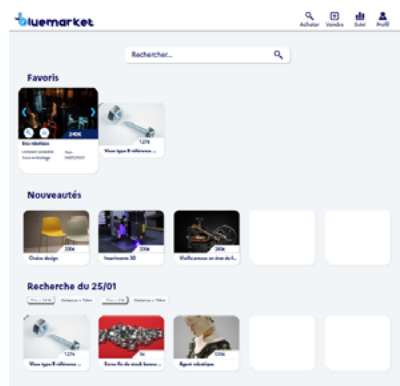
bluemarket

Acheter Vendre Suivi Profil

Rechercher...

Favoris

240€

Bras robotisé

12€

Visse type B référence ...

Nouveautés

230€

Chaise design

230€

Imprimante 3D

380€

Vieille armure en étain de f...

Recherche du 25/01

12€

Visse type B référence ...

5€

Écrous fin de stock bonne ...

330€

Agent robotique